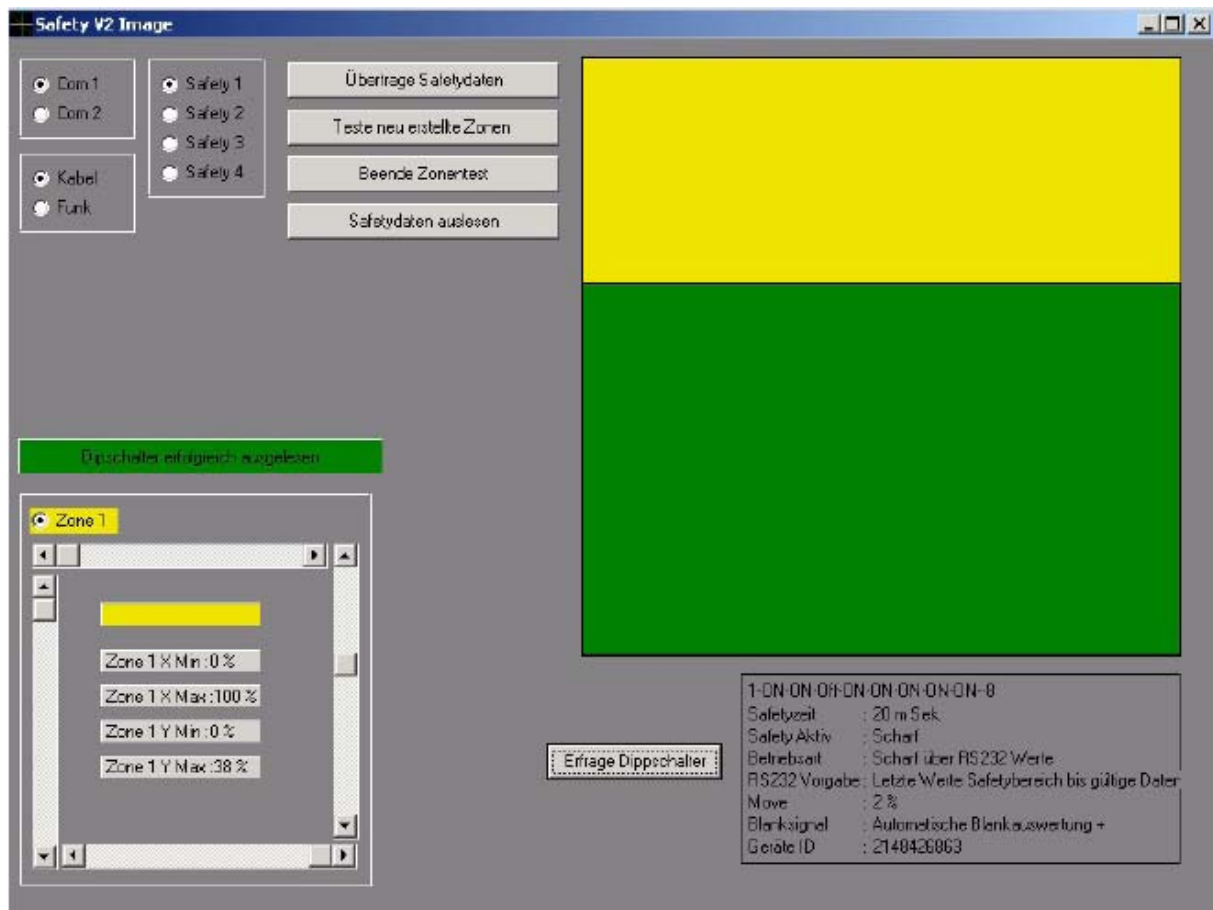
Safety V2 Image

Com 1
Com 2

Kabel
Funk

Safety 1
Safety 2
Safety 3
Safety 4

Übertrage Safetydaten
Teste neu erstellte Zonen
Beende Zonentest
Safetydaten auslesen

Dipschalter erfolgreich ausgelesen

Zone 1

Zone 1 X Min : 0 %
Zone 1 X Max : 100 %
Zone 1 Y Min : 0 %
Zone 1 Y Max : 38 %

Erfrage Dippschalter

1-ON-ON-Off-ON-ON-ON-ON-ON-8
Safetyzeit : 20 m Sek.
Safety Aktiv : Scharf
Betriebsart : Scharf über RS232 Werte
RS232 Vorgabe : Letzte Werte Safetybereich bis gültige Daten
Move : 2 %
Blanksignal : Automatische Blankauswertung +
Geräte ID : 2148426863